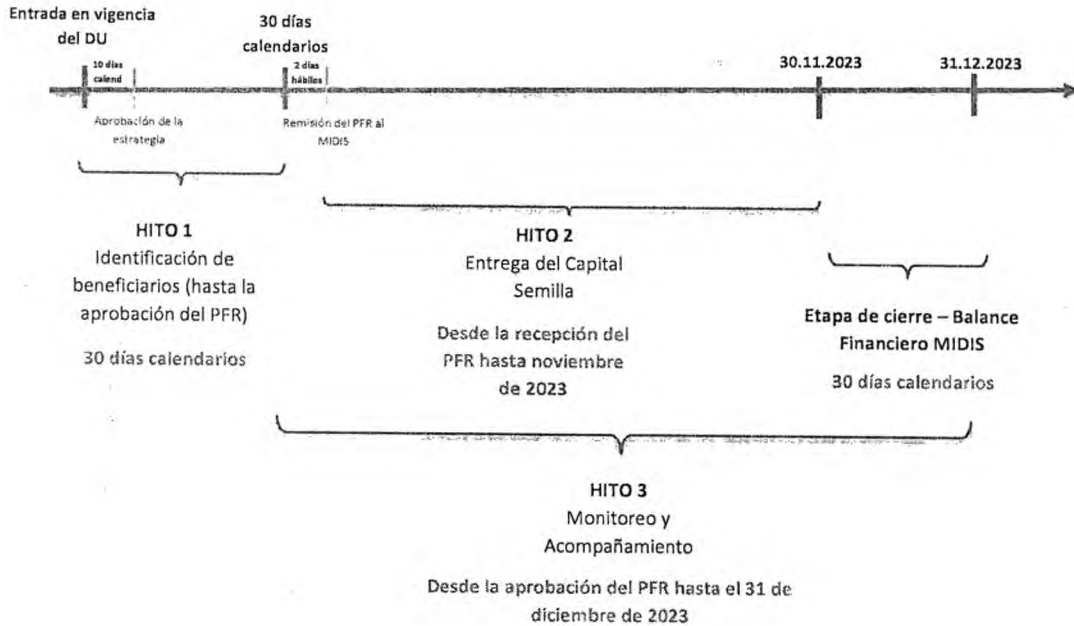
Entrada en vigencia del DU

30 días calendarios

10 días calend

2 días hábiles

30.11.2023

31.12.2023

Aprobación de la estrategia

Remisión del PFR al MIDIS

HITO 1
Identificación de beneficiarios (hasta la aprobación del PFR)

30 días calendarios

HITO 2
Entrega del Capital Semilla

Desde la recepción del PFR hasta noviembre de 2023

Etapa de cierre – Balance Financiero MIDIS

30 días calendarios

HITO 3
Monitoreo y Acompañamiento

Desde la aprobación del PFR hasta el 31 de diciembre de 2023